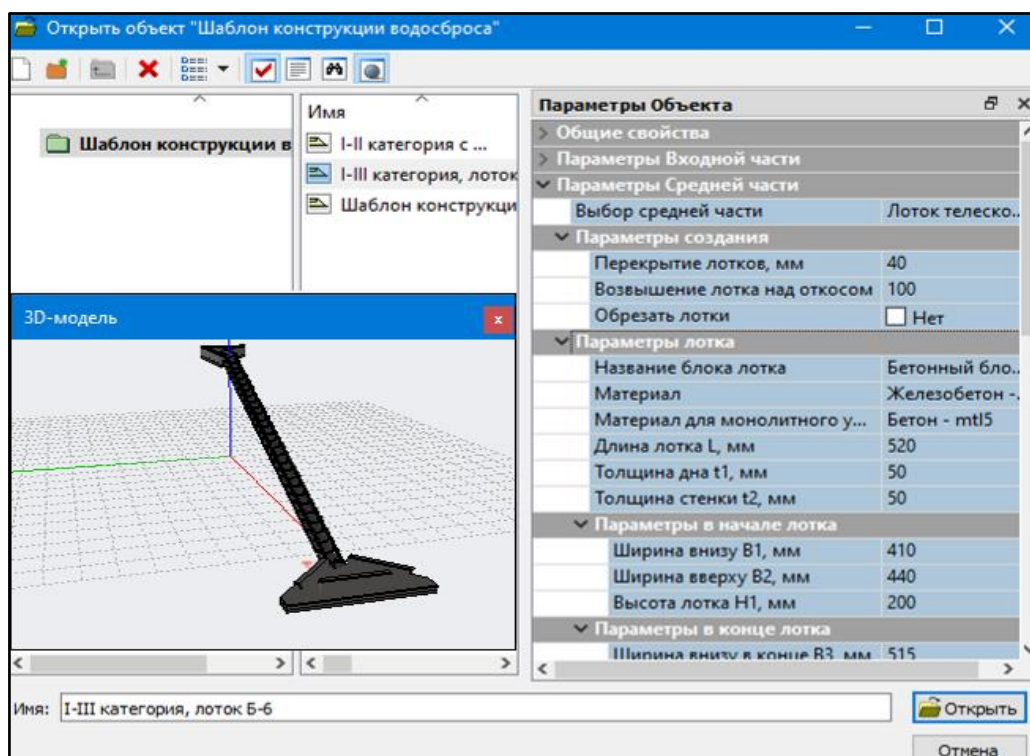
Открыть объект "Шаблон конструкции водосброса"

Шаблон конструкции в

Имя
I-II категория с ...
I-III категория, лоток
Шаблон конструкци

3D-модель

Параметры Объекта

| | |
|---|---|
| Общие свойства | |
| Параметры Входной части | |
| Параметры Средней части | |
| Выбор средней части | Лоток телеско.. |
| Параметры создания | |
| Перекрытие лотков, мм | 40 |
| Возвышение лотка над откосом | 100 |
| Обрезать лотки | Нет |
| Параметры лотка | |
| Название блока лотка | Бетонный бло.. |
| Материал | Железобетон -. |
| Материал для монолитного у... | Бетон - mtl5 |
| Длина лотка L, мм | 520 |
| Толщина дна t1, мм | 50 |
| Толщина стенки t2, мм | 50 |
| Параметры в начале лотка | |
| Ширина внизу B1, мм | 410 |
| Ширина вверху B2, мм | 440 |
| Высота лотка H1, мм | 200 |
| Параметры в конце лотка | |
| Ширина внизу в конце B3, мм | 515 |

Имя: I-III категория, лоток Б-6

Открыть

Отмена